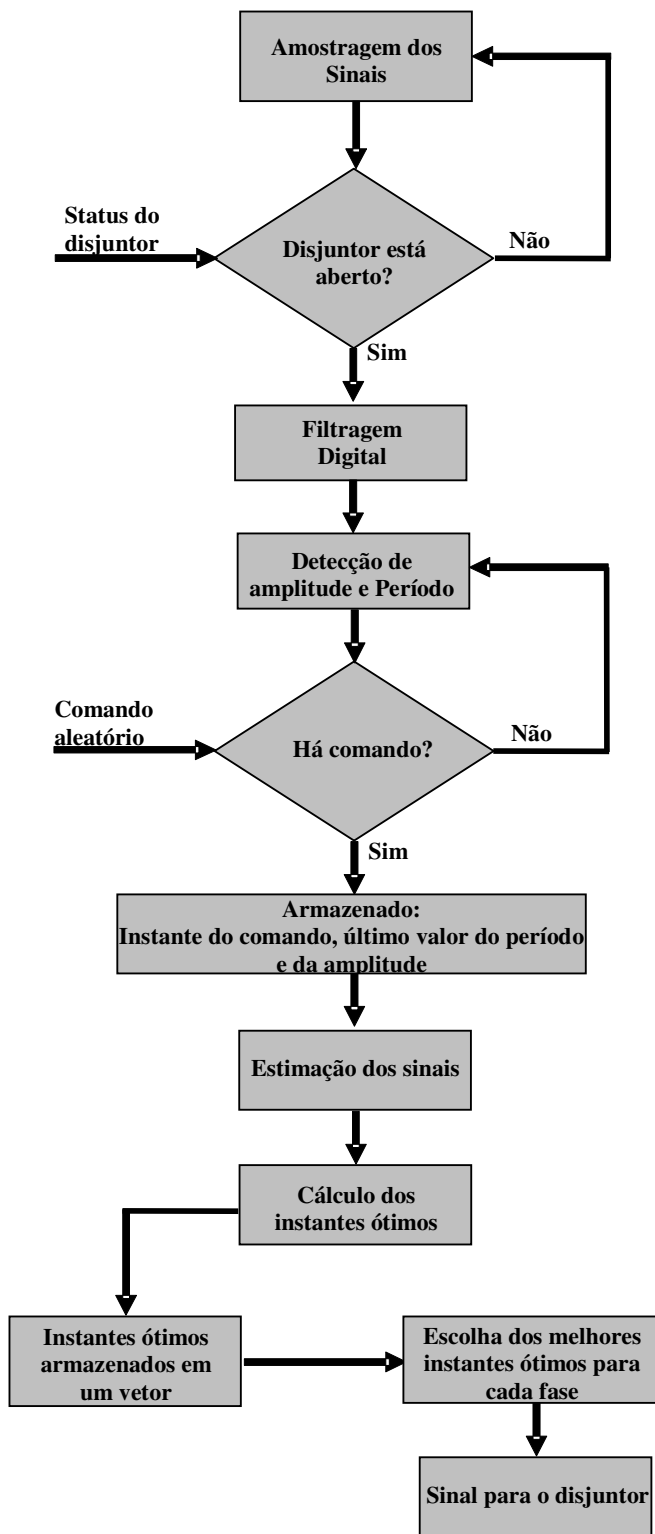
Amostragem dos Sinais

Status do disjuntor

Disjuntor está aberto?

Não

Sim

Filtragem Digital

Detecção de amplitude e Período

Comando aleatório

Há comando?

Não

Sim

Armazenado:
Instante do comando, último valor do período e da amplitude

Estimação dos sinais

Cálculo dos instantes ótimos

Instantes ótimos armazenados em um vetor

Escolha dos melhores instantes ótimos para cada fase

Sinal para o disjuntor